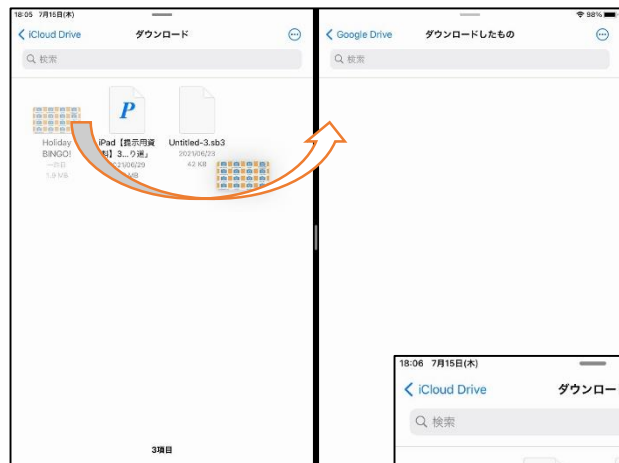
18:05 7月15日(木)

iCloud Drive

ダウンロード

検索

Holiday BINGO!
一昨日
1.9 MB

P

iPad【提示用資料】3...り運」
2021/06/29
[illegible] MB

Untitled-3.sb3
2021/06/23
42 KB

3項目

98%

Google Drive

ダウンロードしたもの

検索

18:06 7月15日(木)

iCloud Drive

ダウンロー

検索